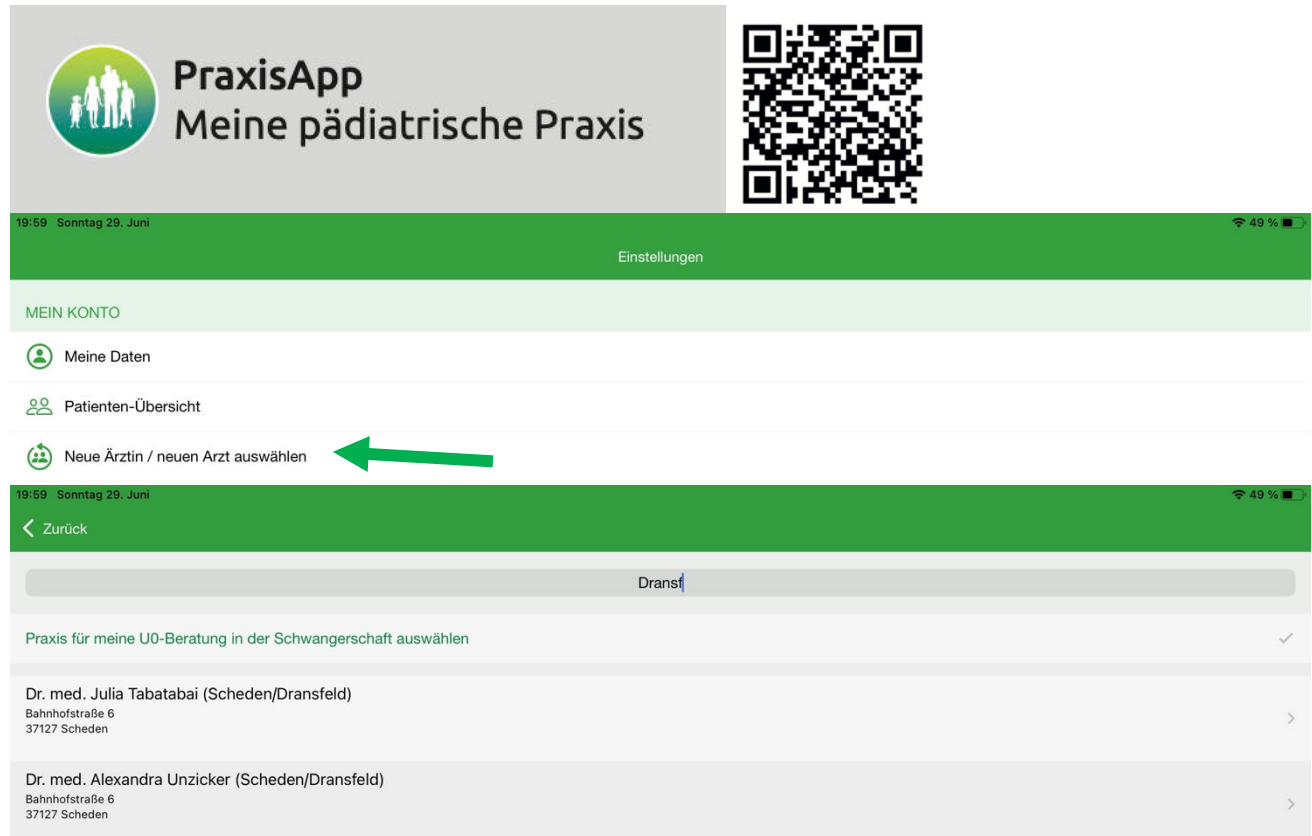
PraxisApp
Meine pädiatrische Praxis

19:59 Sonntag 29. Juni
49 %

Einstellungen

MEIN KONTO

Meine Daten

Patienten-Übersicht

Neue Ärztin / neuen Arzt auswählen

19:59 Sonntag 29. Juni
49 %

Zurück

Dransf

Praxis für meine U0-Beratung in der Schwangerschaft auswählen

Dr. med. Julia Tabatabai (Scheden/Dransfeld)
Bahnhofstraße 6
37127 Scheden

Dr. med. Alexandra Unzicker (Scheden/Dransfeld)
Bahnhofstraße 6
37127 Scheden